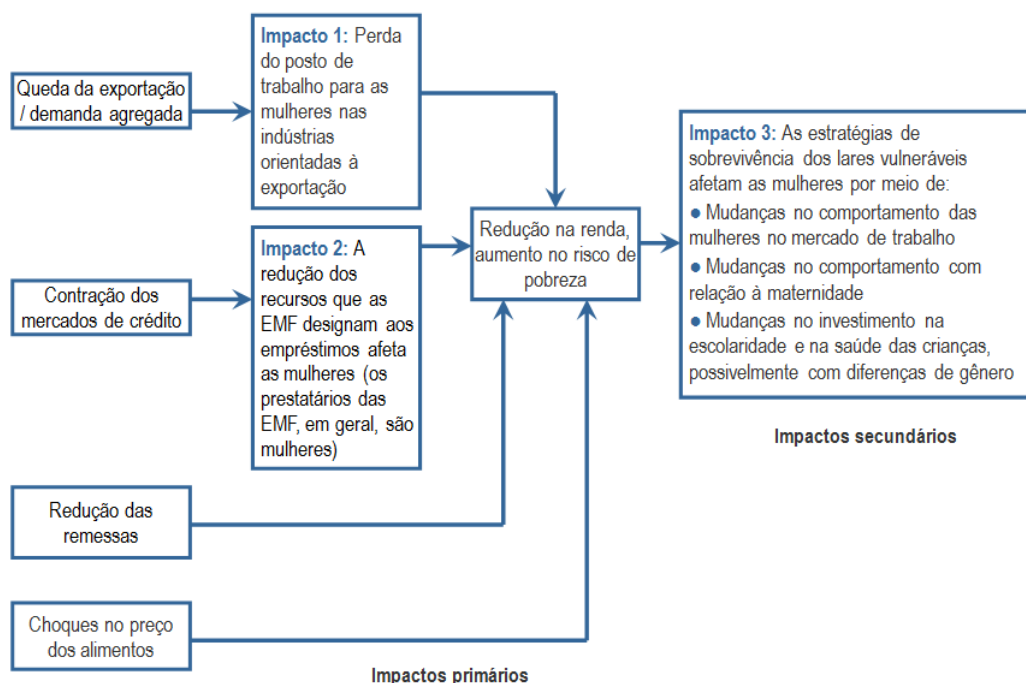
Queda da exportação / demanda agregada

Impacto 1: Perda do posto de trabalho para as mulheres nas indústrias orientadas à exportação

Contração dos mercados de crédito

Impacto 2: A redução dos recursos que as EMF designam aos empréstimos afeta as mulheres (os prestatários das EMF, em geral, são mulheres)

Redução das remessas

Choques no preço dos alimentos

Redução na renda, aumento no risco de pobreza

Impacto 3: As estratégias de sobrevivência dos lares vulneráveis afetam as mulheres por meio de:
● Mudanças no comportamento das mulheres no mercado de trabalho
● Mudanças no comportamento com relação à maternidade
● Mudanças no investimento na escolaridade e na saúde das crianças, possivelmente com diferenças de gênero

Impactos secundários

Impactos primários